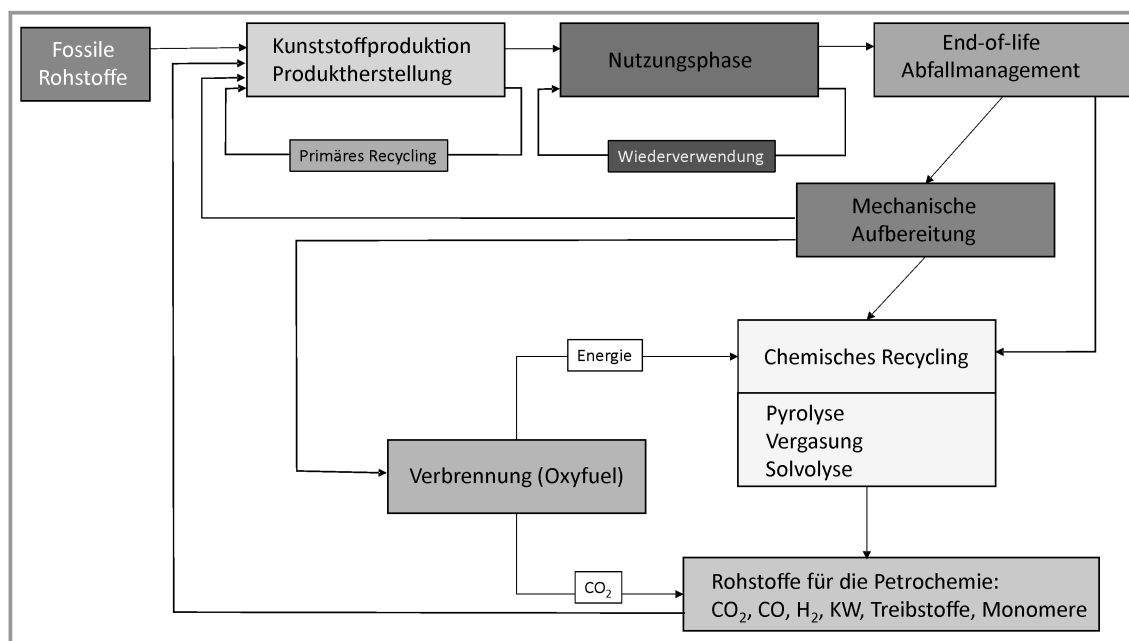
Fossile Rohstoffe

Kunststoffproduktion Produktherstellung

Nutzungsphase

End-of-life Abfallmanagement

Primäres Recycling

Wiederverwendung

Mechanische Aufbereitung

Energie

Chemisches Recycling

Pyrolyse
Vergasung
Solvolyse

Verbrennung (Oxyfuel)

$CO_2$

Rohstoffe für die Petrochemie: $CO_2$, CO, $H_2$, KW, Treibstoffe, Monomere